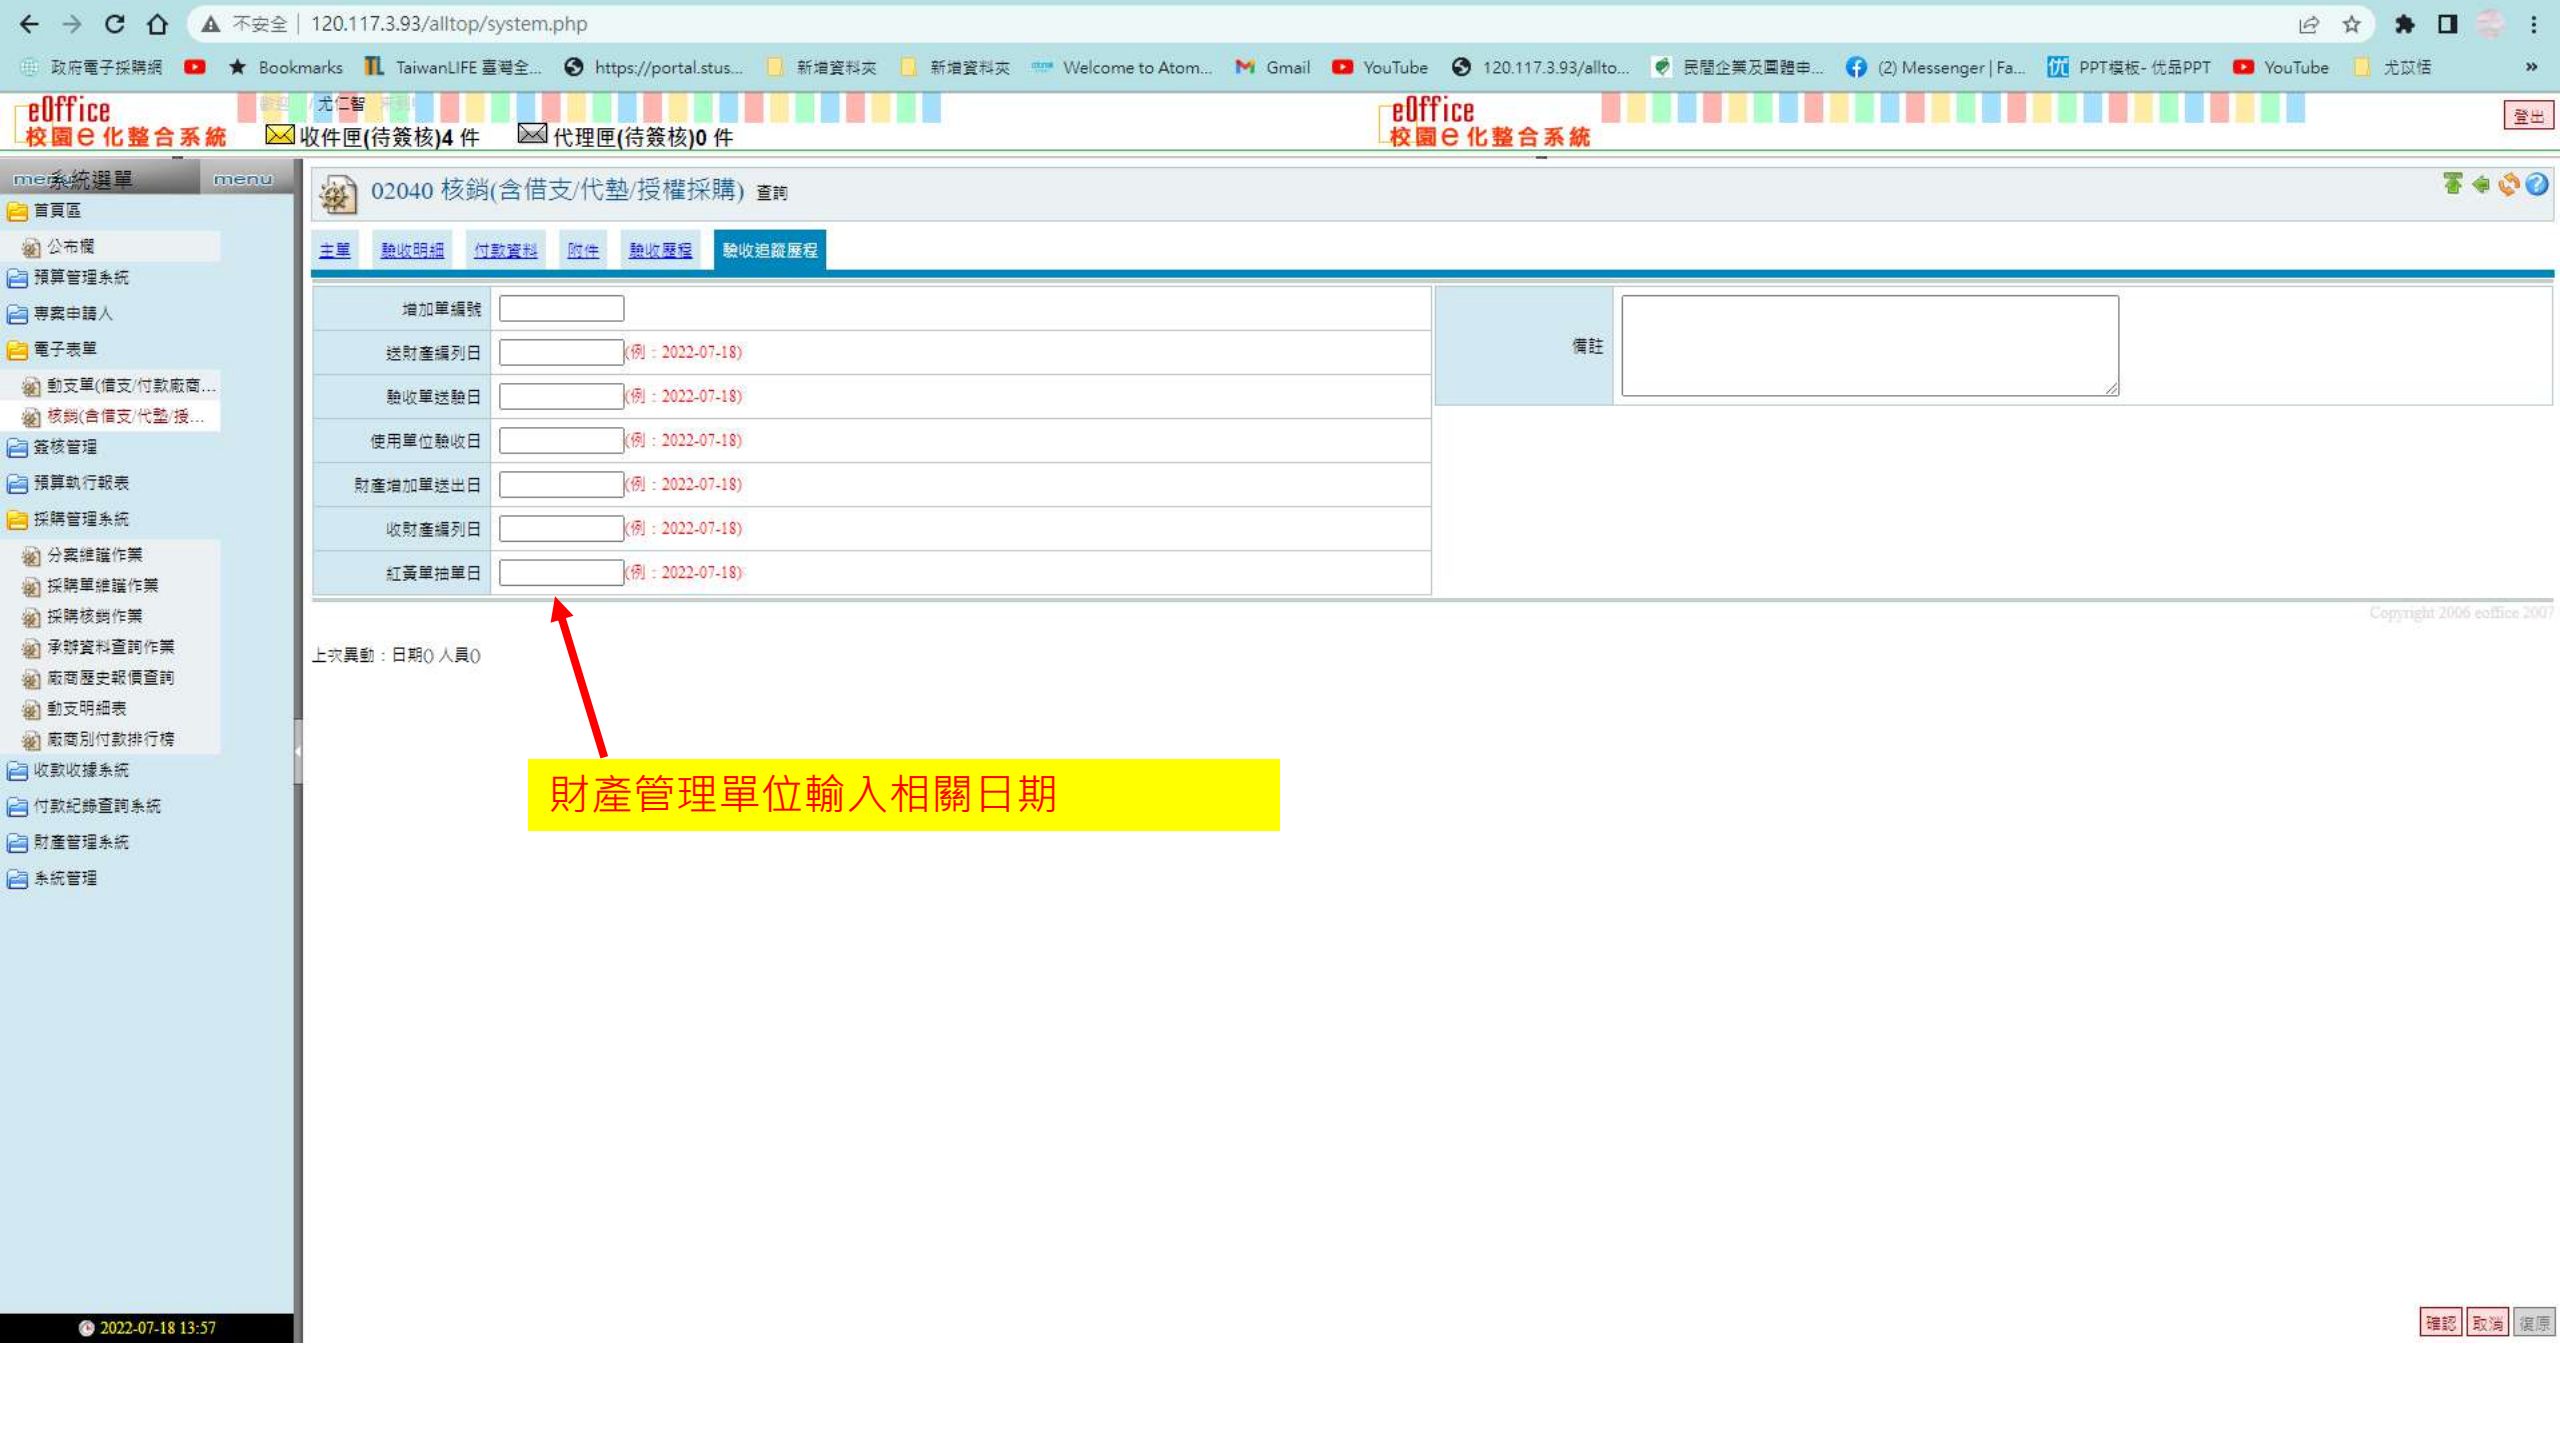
不安全 | 120.117.3.93/alltop/system.php

政府電子採購網 Bookmarks TaiwanLIFE 臺灣全... https://portal.stus... 新增資料夾 新增資料夾 Welcome to Atom... Gmail YouTube 120.117.3.93/allto... 民間企業及團體申... (2) Messenger | Fa... PPT模板- 优品PPT YouTube 尤苡恬

eOffice 校園e化整合系統 尤仁智 收件匣(待簽核)4 件 代理匣(待簽核)0 件

eOffice 校園e化整合系統

登出

系統選單 menu

首頁區
公布欄
預算管理系統
專案申請人
電子表單
動支單(借支/付款廠商...
核銷(含借支/代墊/授...
簽核管理
預算執行報表
採購管理系統
分案維護作業
採購單維護作業
採購核銷作業
承辦資料查詢作業
廠商歷史報價查詢
動支明細表
廠商別付款排行榜
收款收據系統
付款紀錄查詢系統
財產管理系統
系統管理

2022-07-18 13:57

02040 核銷(含借支/代墊/授權採購) 查詢

主單 驗收明細 付款資料 附件 驗收歷程 驗收追蹤歷程

| 增加單編號 | |
|---|---|
| 送財產編列日 | (例：2022-07-18) |
| 驗收單送驗日 | (例：2022-07-18) |
| 使用單位驗收日 | (例：2022-07-18) |
| 財產增加單送出日 | (例：2022-07-18) |
| 收財產編列日 | (例：2022-07-18) |
| 紅黃單抽單日 | (例：2022-07-18) |

備註

Copyright 2006 eoffice 2007

上次異動：日期0 人員0

財產管理單位輸入相關日期

確認 取消 復原